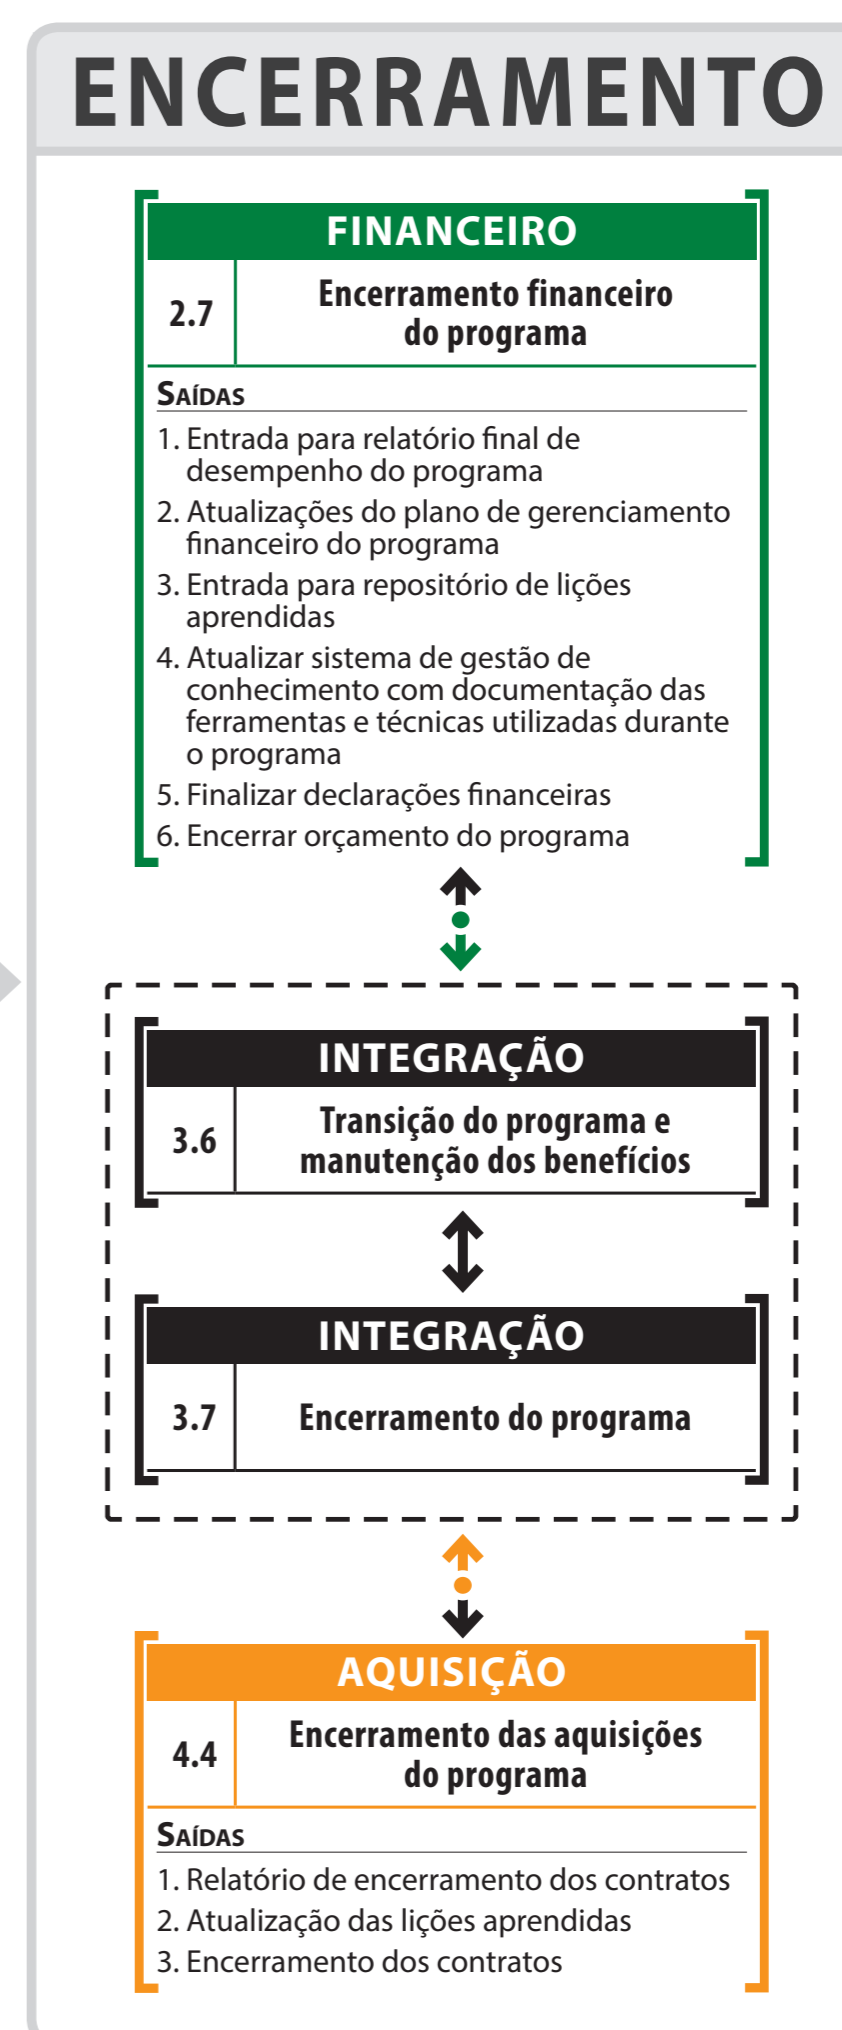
ENCERRAMENTO

FINANCEIRO

2.7 Encerramento financeiro do programa

SAÍDAS

1. Entrada para relatório final de desempenho do programa
2. Atualizações do plano de gerenciamento financeiro do programa
3. Entrada para repositório de lições aprendidas
4. Atualizar sistema de gestão de conhecimento com documentação das ferramentas e técnicas utilizadas durante o programa
5. Finalizar declarações financeiras
6. Encerrar orçamento do programa

INTEGRAÇÃO

3.6 Transição do programa e manutenção dos benefícios

INTEGRAÇÃO

3.7 Encerramento do programa

AQUISIÇÃO

4.4 Encerramento das aquisições do programa

SAÍDAS

1. Relatório de encerramento dos contratos
2. Atualização das lições aprendidas
3. Encerramento dos contratos